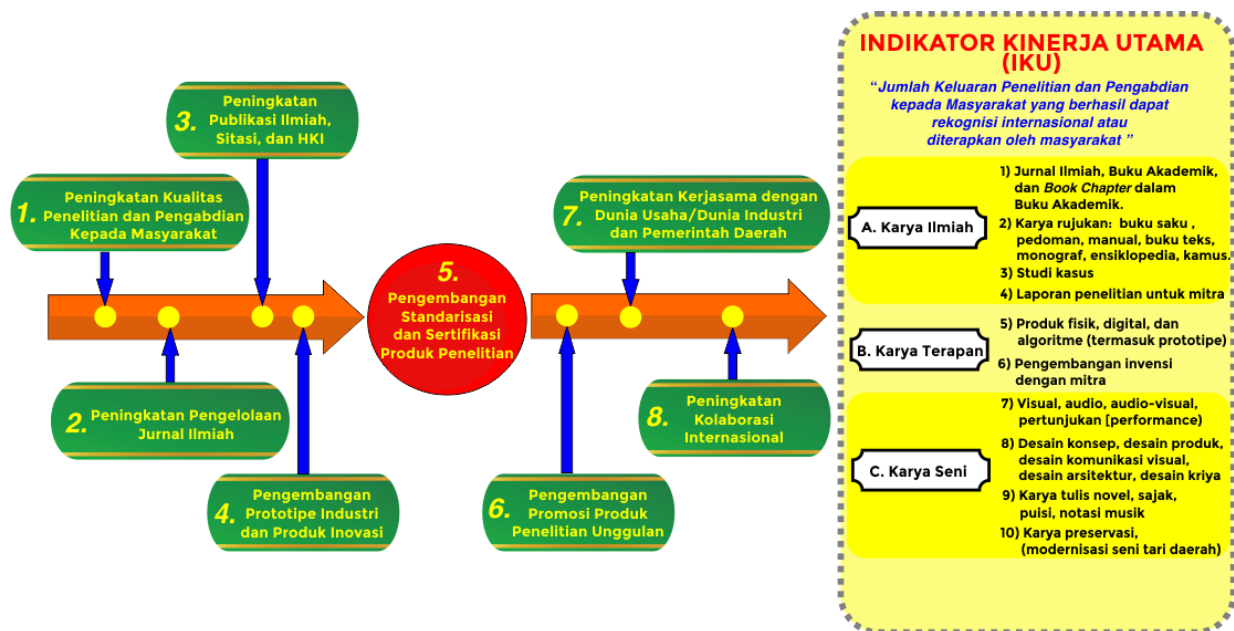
3. Peningkatan Publikasi Ilmiah, Sitasi, dan HKI

1. Peningkatan Kualitas Penelitian dan Pengabdian Kepada Masyarakat

2. Peningkatan Pengelolaan Jurnal Ilmiah

4. Pengembangan Prototipe Industri dan Produk Inovasi

5. Pengembangan Standarisasi dan Sertifikasi Produk Penelitian

7. Peningkatan Kerjasama dengan Dunia Usaha/Dunia Industri dan Pemerintah Daerah

6. Pengembangan Promosi Produk Penelitian Unggulan

8. Peningkatan Kolaborasi Internasional

INDIKATOR KINERJA UTAMA (IKU)

"Jumlah Keluaran Penelitian dan Pengabdian kepada Masyarakat yang berhasil dapat rekognisi internasional atau diterapkan oleh masyarakat"

A. Karya Ilmiah

1) Jurnal Ilmiah, Buku Akademik, dan Book Chapter dalam Buku Akademik.
2) Karya rujukan: buku saku , pedoman, manual, buku teks, monograf, ensiklopedia, kamus.
3) Studi kasus
4) Laporan penelitian untuk mitra

B. Karya Terapan

5) Produk fisik, digital, dan algoritme (termasuk prototipe)
6) Pengembangan invensi dengan mitra

C. Karya Seni

7) Visual, audio, audio-visual, pertunjukan [performance)
8) Desain konsep, desain produk, desain komunikasi visual, desain arsitektur, desain kriya
9) Karya tulis novel, sajak, puisi, notasi musik
10) Karya preservasi, (modernisasi seni tari daerah)